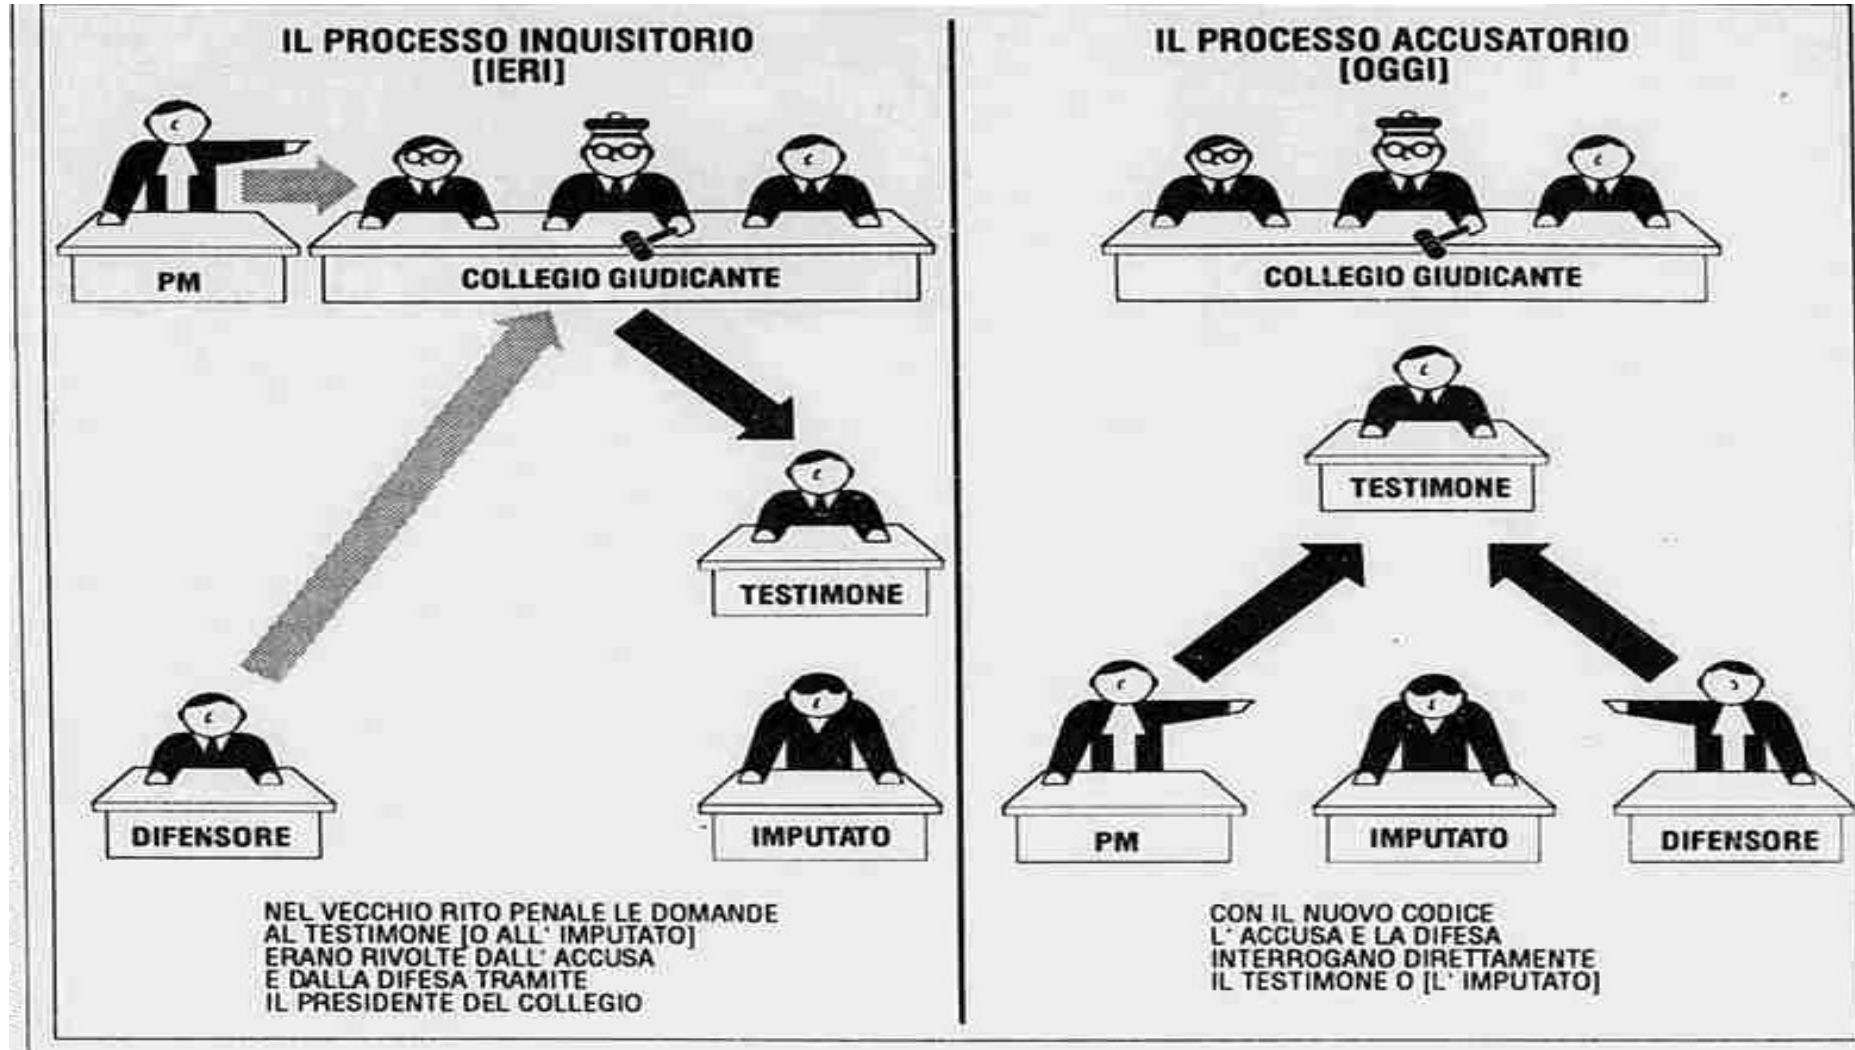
IL PROCESSO INQUISITORIO
[IERI]

PM

COLLEGIO GIUDICANTE

TESTIMONE

DIFENSORE

IMPUTATO

NEL VECCHIO RITO PENALE LE DOMANDE AL TESTIMONE [O ALL' IMPUTATO] ERANO RIVOLTE DALL' ACCUSA E DALLA DIFESA TRAMITE IL PRESIDENTE DEL COLLEGIO

IL PROCESSO ACCUSATORIO
[OGGI]

COLLEGIO GIUDICANTE

TESTIMONE

PM

IMPUTATO

DIFENSORE

CON IL NUOVO CODICE L' ACCUSA E LA DIFESA INTERROGANO DIRETTAMENTE IL TESTIMONE O [L' IMPUTATO]